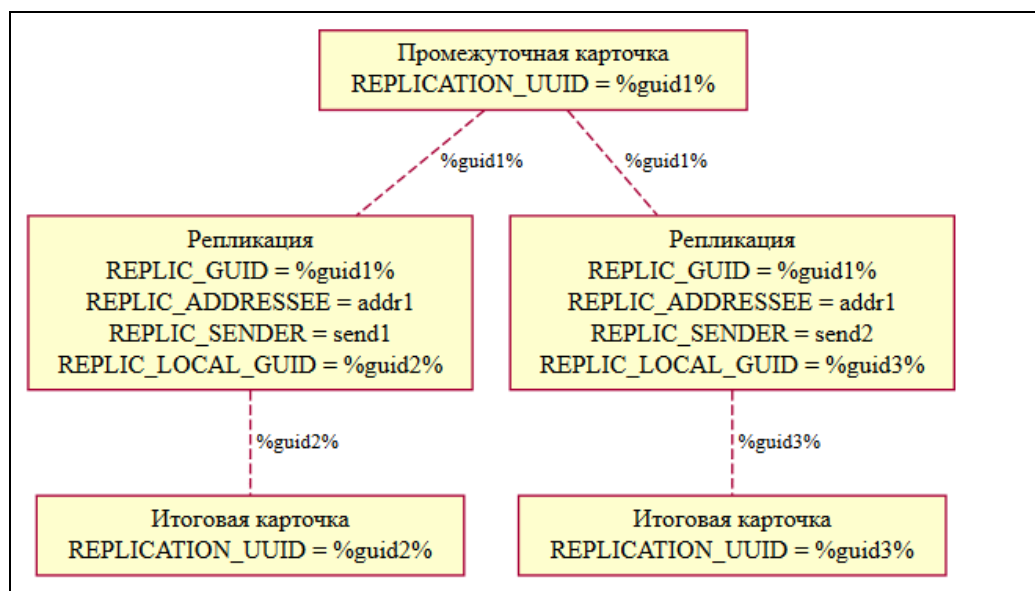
Промежуточная карточка
REPLICATION_UUID = %guid1%

%guid1%

%guid1%

Репликация
REPLIC_GUID = %guid1%
REPLIC_ADDRESSEE = addr1
REPLIC_SENDER = send1
REPLIC_LOCAL_GUID = %guid2%

Репликация
REPLIC_GUID = %guid1%
REPLIC_ADDRESSEE = addr1
REPLIC_SENDER = send2
REPLIC_LOCAL_GUID = %guid3%

%guid2%

%guid3%

Итоговая карточка
REPLICATION_UUID = %guid2%

Итоговая карточка
REPLICATION_UUID = %guid3%